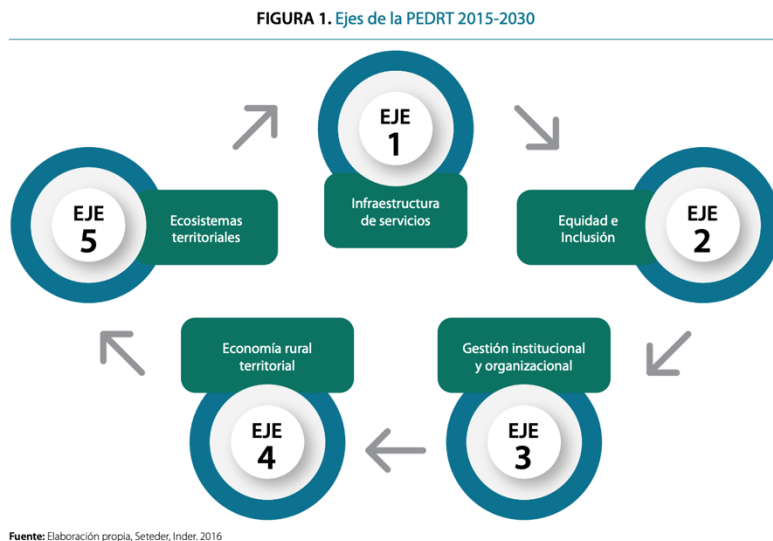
FIGURA 1. Ejes de la PEDRT 2015-2030

EJE 1
Infraestructura de servicios

EJE 2
Equidad e Inclusión

EJE 3
Gestión institucional y organizacional

EJE 4
Economía rural territorial

EJE 5
Ecosistemas territoriales

Fuente: Elaboración propia, Seteder, Inder. 2016